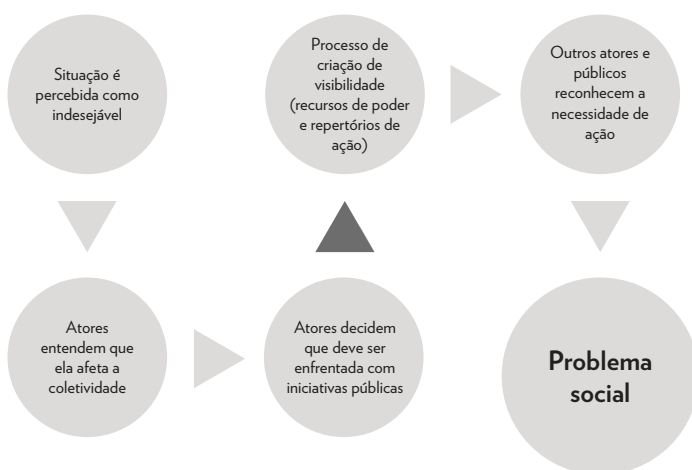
Situação é percebida como indesejável

Atores entendem que ela afeta a coletividade

Atores decidem que deve ser enfrentada com iniciativas públicas

Processo de criação de visibilidade (recursos de poder e repertórios de ação)

Outros atores e públicos reconhecem a necessidade de ação

Problema social